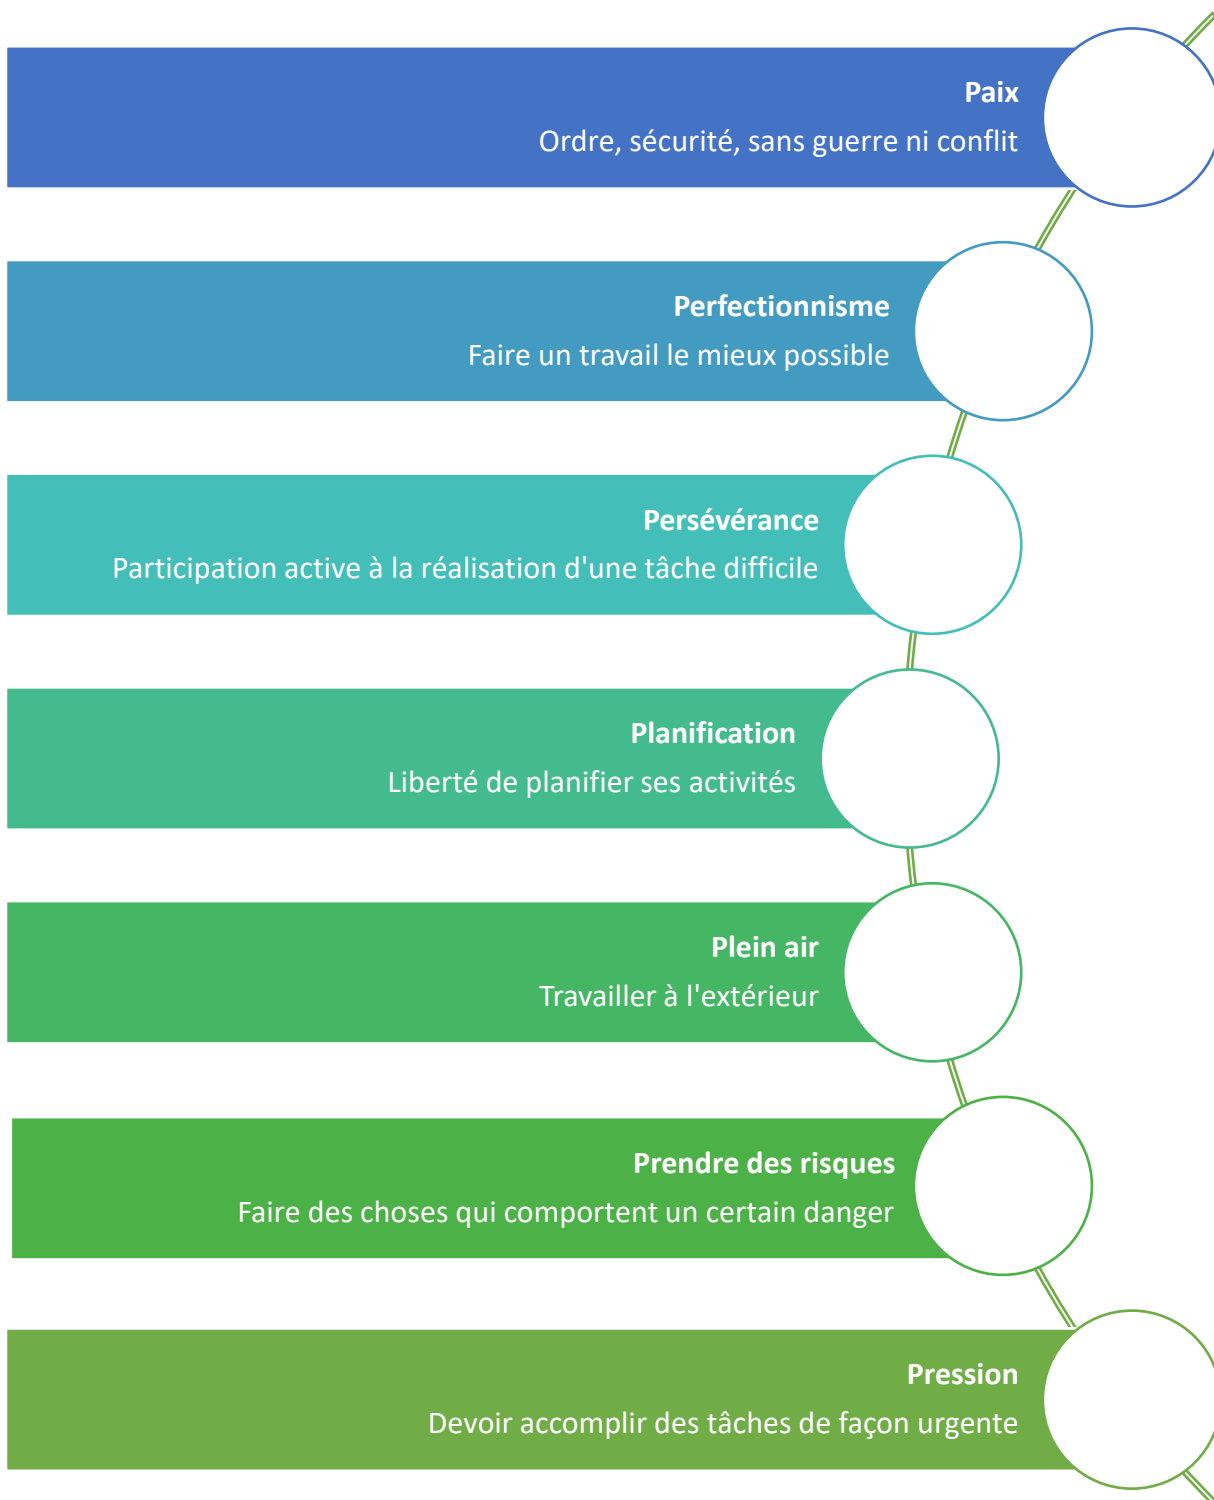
**Paix**
Ordre, sécurité, sans guerre ni conflit

**Perfectionnisme**
Faire un travail le mieux possible

**Persévérance**
Participation active à la réalisation d'une tâche difficile

**Planification**
Liberté de planifier ses activités

**Plein air**
Travailler à l'extérieur

**Prendre des risques**
Faire des choses qui comportent un certain danger

**Pression**
Devoir accomplir des tâches de façon urgente